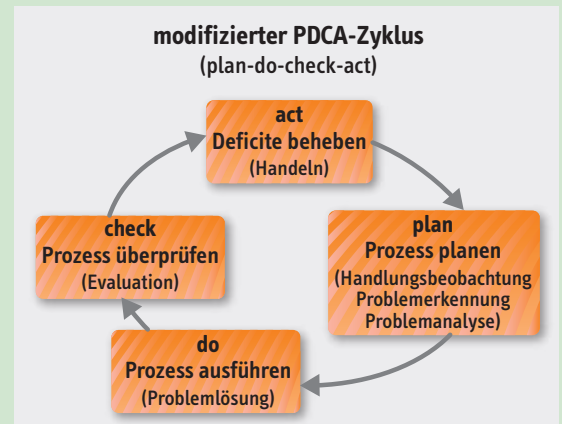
modifizierter PDCA-Zyklus
(plan-do-check-act)

act
Deficite beheben
(Handeln)

plan
Prozess planen
(Handlungsbeobachtung
Problemerkennung
Problemanalyse)

do
Prozess ausführen
(Problemlösung)

check
Prozess überprüfen
(Evaluation)